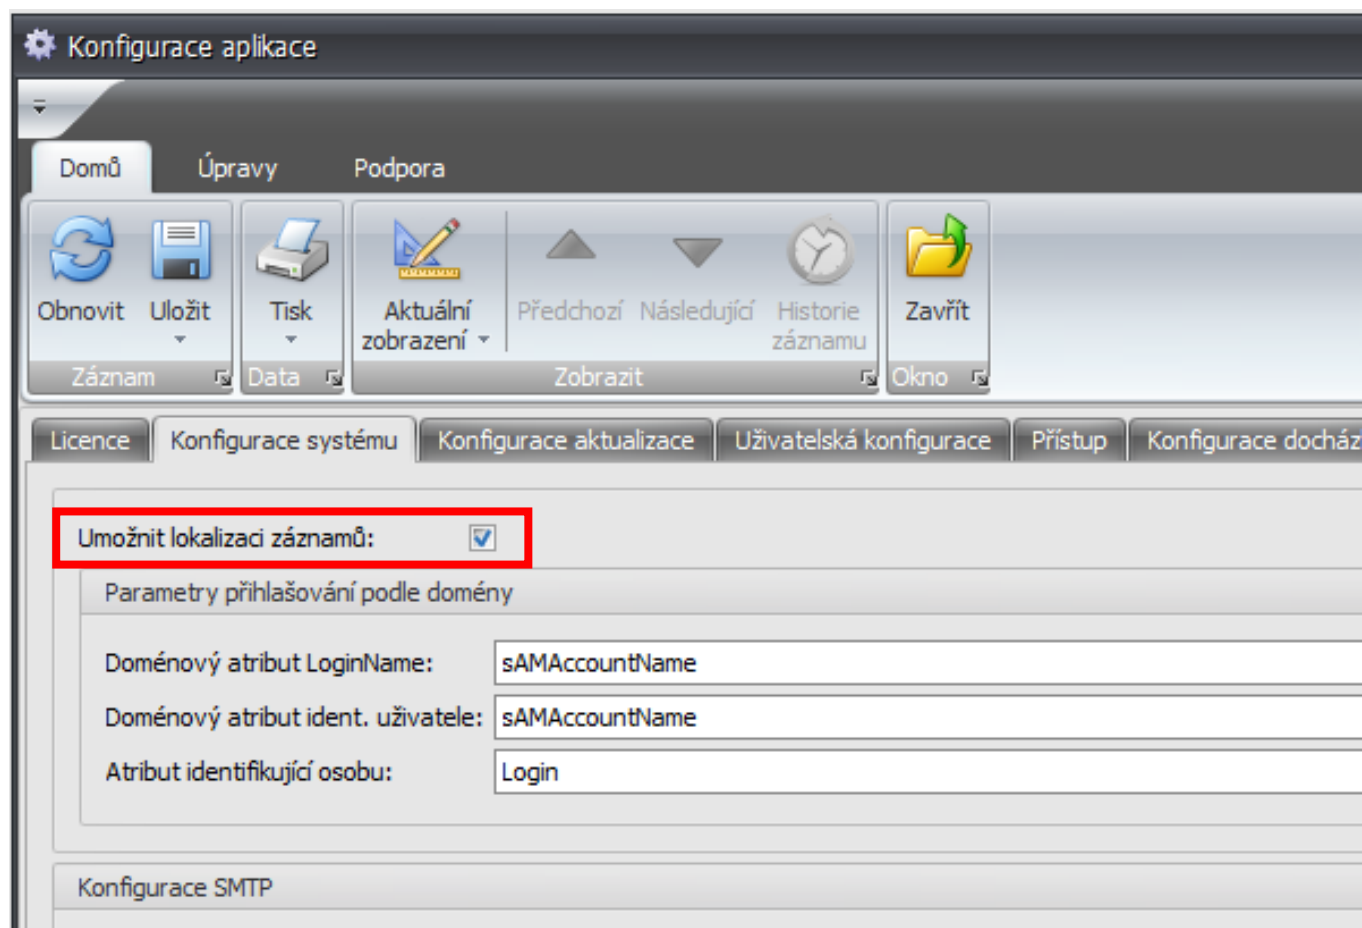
Konfigurace aplikace

Domů
Úpravy
Podpora

Obnovit
Uložit
Záznam
Tisk
Data
Aktuální zobrazení
Předchozí
Následující
Historie záznamu
Zobrazit
Zavřít
Okno

Licence
Konfigurace systému
Konfigurace aktualizace
Uživatelská konfigurace
Přístup
Konfigurace docház

Umožnit lokalizaci záznamů:

Parametry přihlašování podle domény

Doménový atribut LoginName: sAMAccountName
Doménový atribut ident. uživatele: sAMAccountName
Atribut identifikující osobu: Login

Konfigurace SMTP